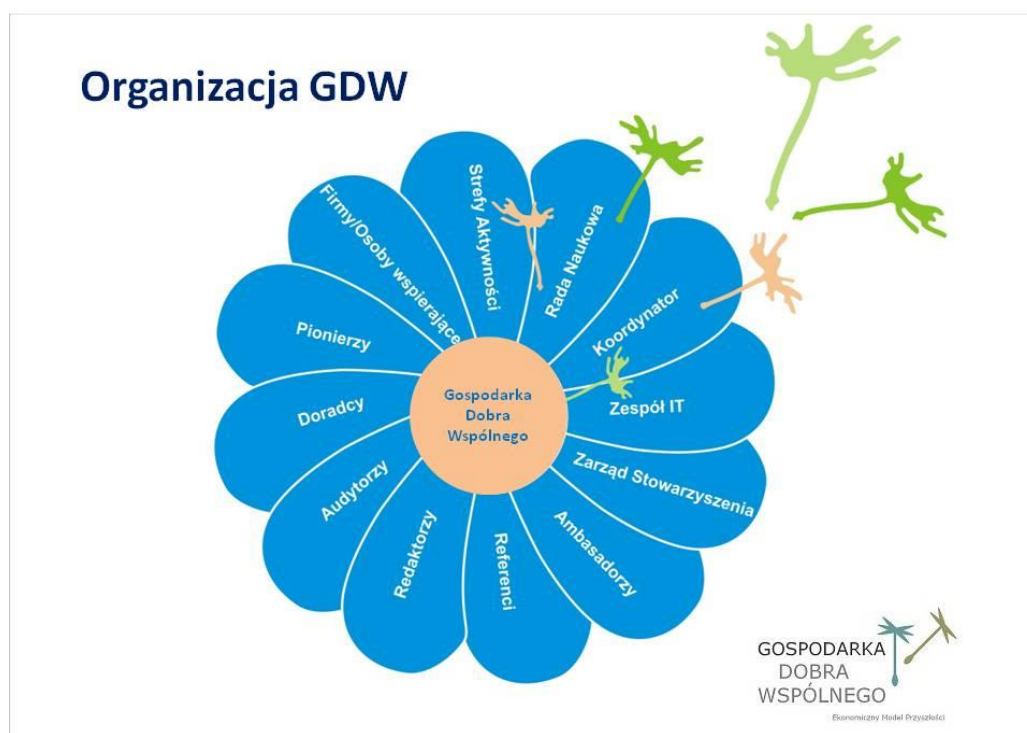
Organizacja GDW

Gospodarka Dobra Wspólnego

Strefy Aktywności

Rada Naukowa

Koordynator

Zespół IT

Zarząd Stowarzyszenia

Ambasadorzy

Referenci

Redaktorzy

Audytorzy

Doradcy

Pionierzy

Firmy/Osoby wspierające

GOSPODARKA DOBRA WSPÓLNEGO

Ekonomiczny Model Przyszłości